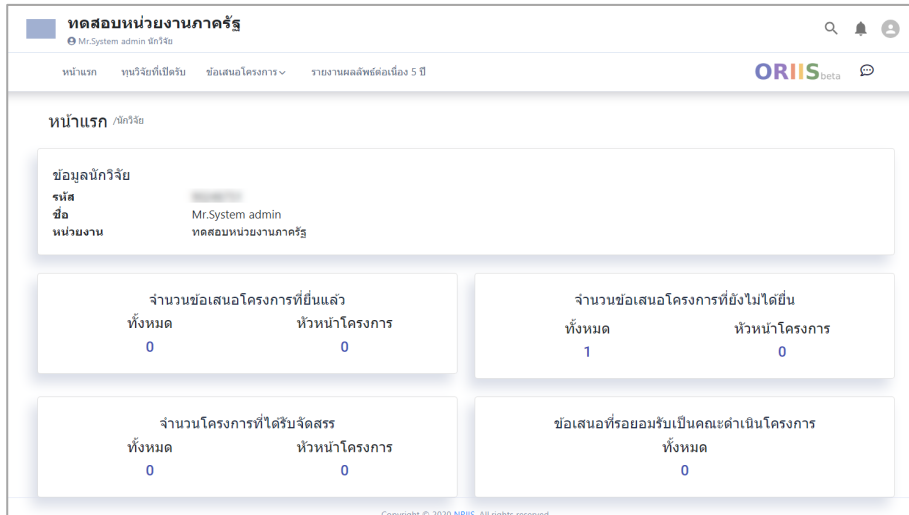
ทดสอบหน่วยงานภาครัฐ
Mr.System admin นักวิจัย

หน้าแรก ทุนวิจัยที่เปิดรับ ข้อเสนอโครงการ รายงานผลลัพธ์ต่อเนื่อง 5 ปี

ORIIS beta

หน้าแรก /นักวิจัย

ข้อมูลนักวิจัย
รหัส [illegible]
ชื่อ Mr.System admin
หน่วยงาน ทดสอบหน่วยงานภาครัฐ

จำนวนข้อเสนอโครงการที่ยื่นแล้ว
ทั้งหมด 0
หัวหน้าโครงการ 0

จำนวนข้อเสนอโครงการที่ยังไม่ได้ยื่น
ทั้งหมด 1
หัวหน้าโครงการ 0

จำนวนโครงการที่ได้รับจัดสรร
ทั้งหมด 0
หัวหน้าโครงการ 0

ข้อเสนอที่รอยอมรับเป็นคณะดำเนินโครงการ
ทั้งหมด 0

Copyright © 2020 NRIIS. All rights reserved